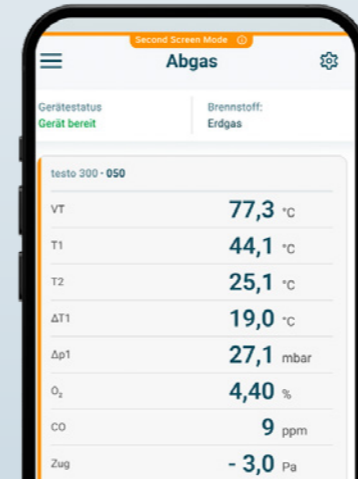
Second Screen Mode ⓘ

Abgas

Gerätestatus
Gerät bereit

Brennstoff:
Erdgas

testo 300 - 050

| | |
|---|---|
| VT | 77,3 °C |
| T1 | 44,1 °C |
| T2 | 25,1 °C |
| ΔT1 | 19,0 °C |
| Δp1 | 27,1 mbar |
| $O_2$ | 4,40 % |
| CO | 9 ppm |
| Zug | - 3,0 Pa |